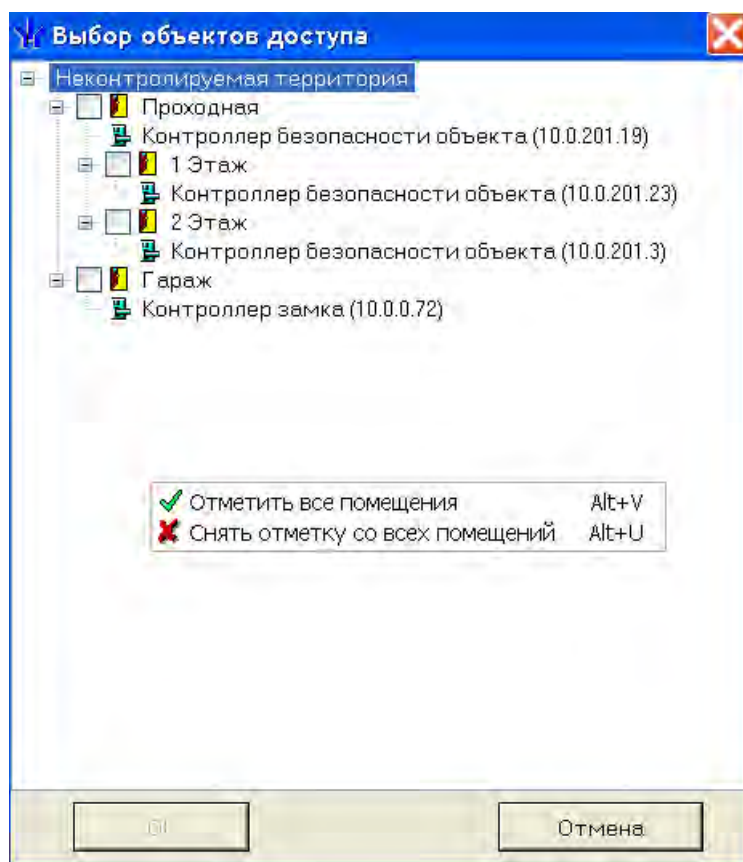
Выбор объектов доступа

Неконтролируемая территория
Проходная
Контроллер безопасности объекта (10.0.201.19)
1 Этаж
Контроллер безопасности объекта (10.0.201.23)
2 Этаж
Контроллер безопасности объекта (10.0.201.3)
Гараж
Контроллер замка (10.0.0.72)

Отметить все помещения Alt+V
Снять отметку со всех помещений Alt+U

Ok
Отмена